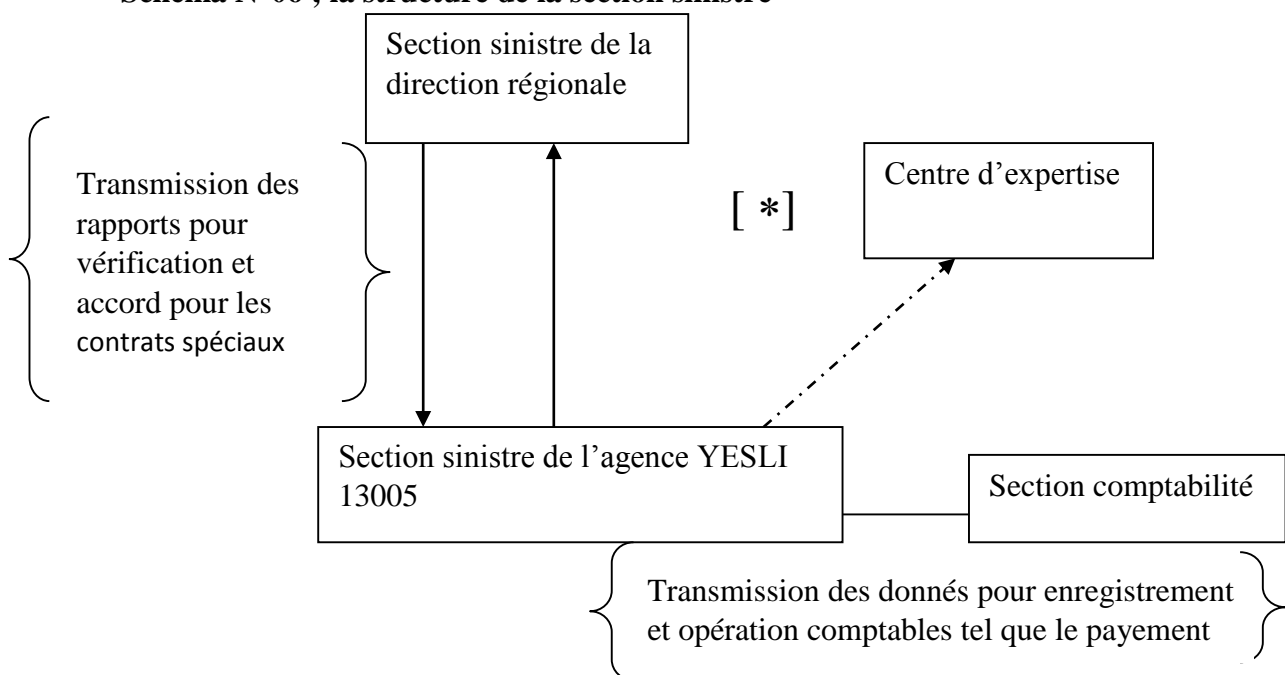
Schéma N°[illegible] ; la structure de la section sinistre

Section sinistre de la direction régionale

Transmission des rapports pour vérification et accord pour les contrats spéciaux

[ *]

Centre d'expertise

Section sinistre de l'agence YESLI 13005

Section comptabilité

Transmission des donnés pour enregistrement et opération comptables tel que le payement